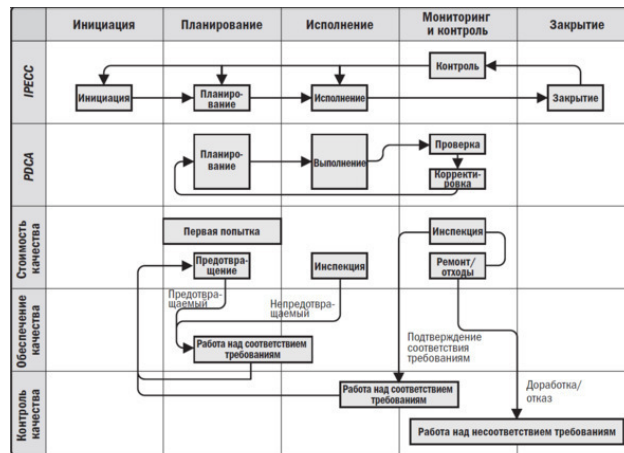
| | Инициация | Планирование | Исполнение | Мониторинг и контроль | Закрытие |
|---|---|---|---|---|---|
| IPECC | | | | | |
| PDCA | | | | | |
| Стоимость качества | | | | | |
| Обеспечение качества | | | | | |
| Контроль качества | | | | | |

Контроль

Инициация

Планирование

Исполнение

Закрытие

Планирование

Выполнение

Проверка

Корректировка

Первая попытка

Инспекция

Предотвращение

Инспекция

Ремонт/отходы

Предотвращаемый

Непредотвращаемый

Работа над соответствием требованиям

Подтверждение соответствия требованиям

Работа над соответствием требованиям

Доработка/отказ

Работа над несоответствием требованиям